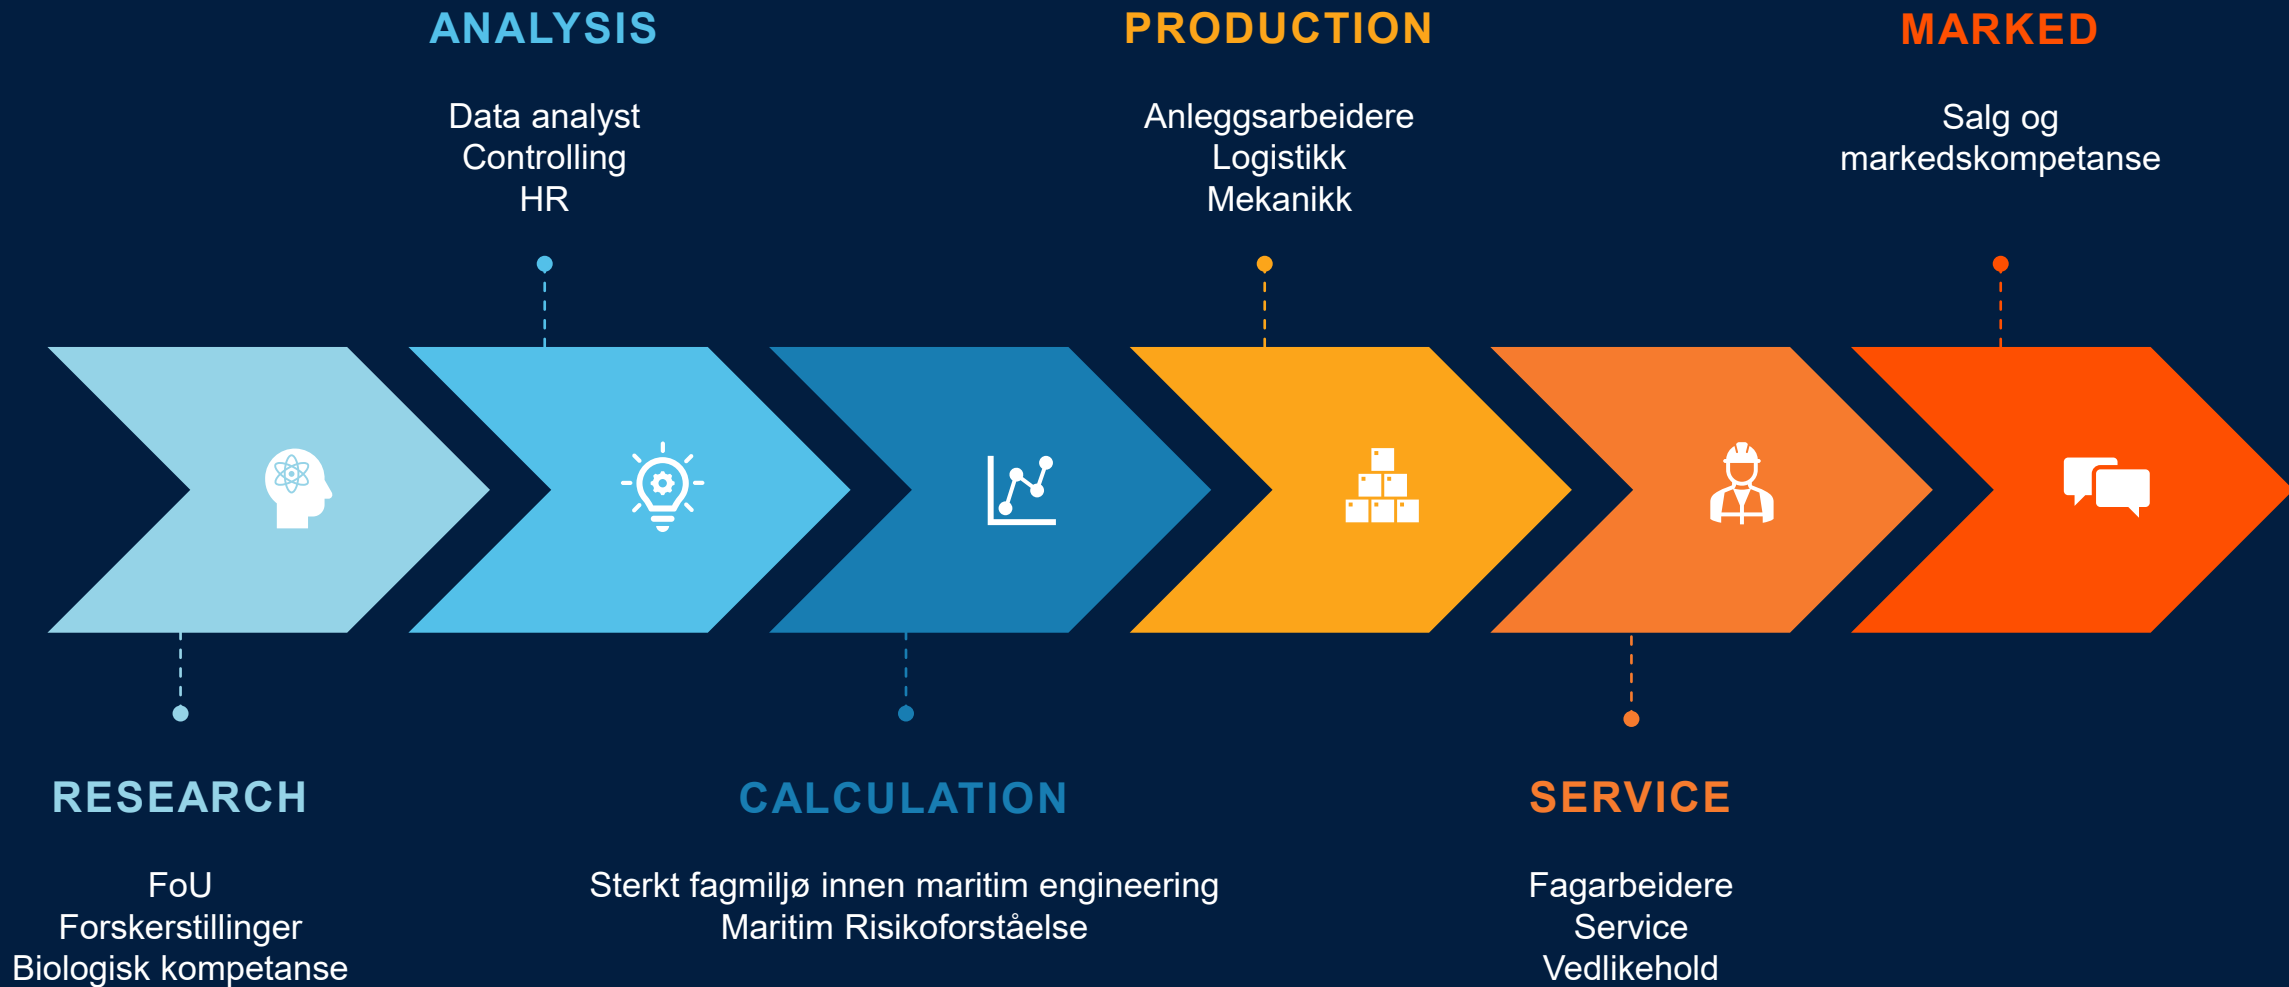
ANALYSIS

Data analyst
Controlling
HR

PRODUCTION

Anleggsarbeidere
Logistikk
Mekanikk

MARKED

Salg og markedskompetanse

RESEARCH

FoU
Forskerstillinger
Biologisk kompetanse

CALCULATION

Sterkt fagmiljø innen maritim engineering
Maritim Risikoforståelse

SERVICE

Fagarbeidere
Service
Vedlikehold